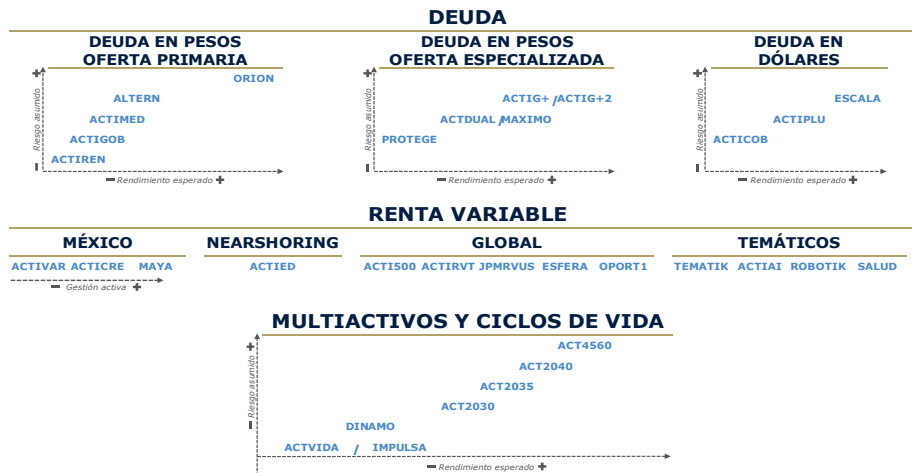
DEUDA

DEUDA EN PESOS OFERTA PRIMARIA

+
Riesgo asumido
-
ORION
ALTERN
ACTIMED
ACTIGOB
ACTIREN
- Rendimiento esperado +

DEUDA EN PESOS OFERTA ESPECIALIZADA

+
Riesgo asumido
-
ACTIG+ / ACTIG+2
ACTDUAL / MAXIMO
PROTEGE
- Rendimiento esperado +

DEUDA EN DÓLARES

+
Riesgo asumido
-
ESCALA
ACTIPLU
ACTICOB
- Rendimiento esperado +

RENTA VARIABLE

MÉXICO
ACTIVAR ACTICRE MAYA
- Gestión activa +

NEARSHORING
ACTIED

GLOBAL
ACTI500 ACTIRVT JPMRVUS ESFERA OPORT1

TEMÁTICOS
TEMATIK ACTIAI ROBOTIK SALUD

MULTIACTIVOS Y CICLOS DE VIDA

+
Riesgo asumido
-
ACT4560
ACT2040
ACT2035
ACT2030
DINAMO
ACTVIDA / IMPULSA
- Rendimiento esperado +